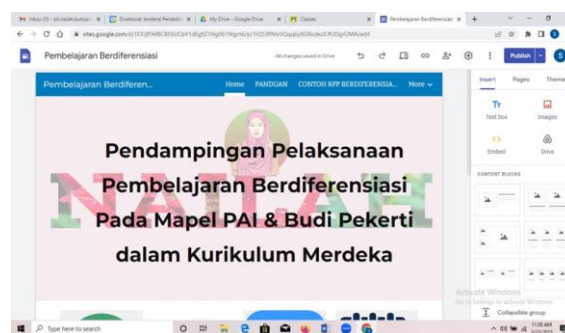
Inbox (5) - siti.nailah.bustan... ×
Direktorat Jenderal Pendidik... ×
My Drive - Google Drive ×
Classes ×
Pembelajaran Berdiferensiasi ×
sites.google.com/d/1CXJ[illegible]/edit

Pembelajaran Berdiferensiasi
All changes saved in Drive
Publish

Insert Pages Themes
Text box
Images
Embed
Drive
CONTENT BLOCKS
Collapsible group

Pembelajaran Berdiferen...
Home PANDUAN CONTOH RPP BERDIFERENSIA... More

NAILAH

Pendampingan Pelaksanaan Pembelajaran Berdiferensiasi Pada Mapel PAI & Budi Pekerti dalam Kurikulum Merdeka

Activate Windows
Go to Settings to activate Windows.

Type here to search
11:00 AM